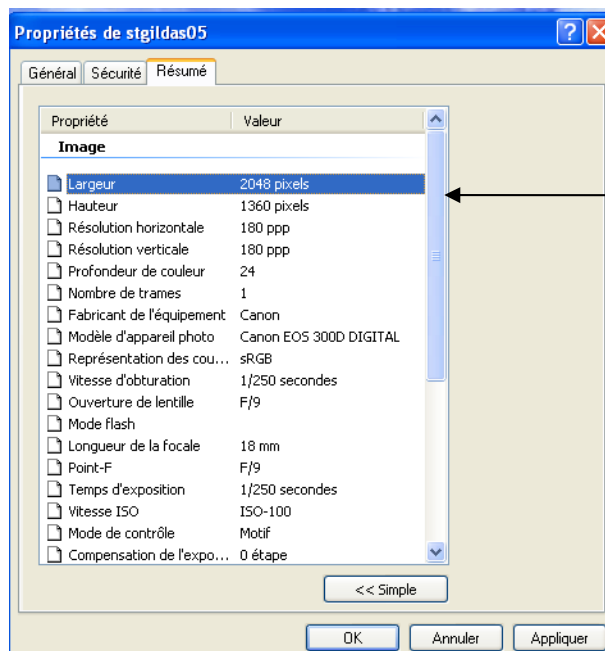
Propriétés de stgildas05

Général | Sécurité | Résumé

| Propriété | Valeur |
|---|---|
| Image | |
| Largeur | 2048 pixels |
| Hauteur | 1360 pixels |
| Résolution horizontale | 180 ppp |
| Résolution verticale | 180 ppp |
| Profondeur de couleur | 24 |
| Nombre de trames | 1 |
| Fabricant de l'équipement | Canon |
| Modèle d'appareil photo | Canon EOS 300D DIGITAL |
| Représentation des cou... | sRGB |
| Vitesse d'obturation | 1/250 secondes |
| Ouverture de lentille | F/9 |
| Mode flash | |
| Longueur de la focale | 18 mm |
| Point-F | F/9 |
| Temps d'exposition | 1/250 secondes |
| Vitesse ISO | ISO-100 |
| Mode de contrôle | Motif |
| Compensation de l'expo... | 0 étape |

<< Simple

OK | Annuler | Appliquer